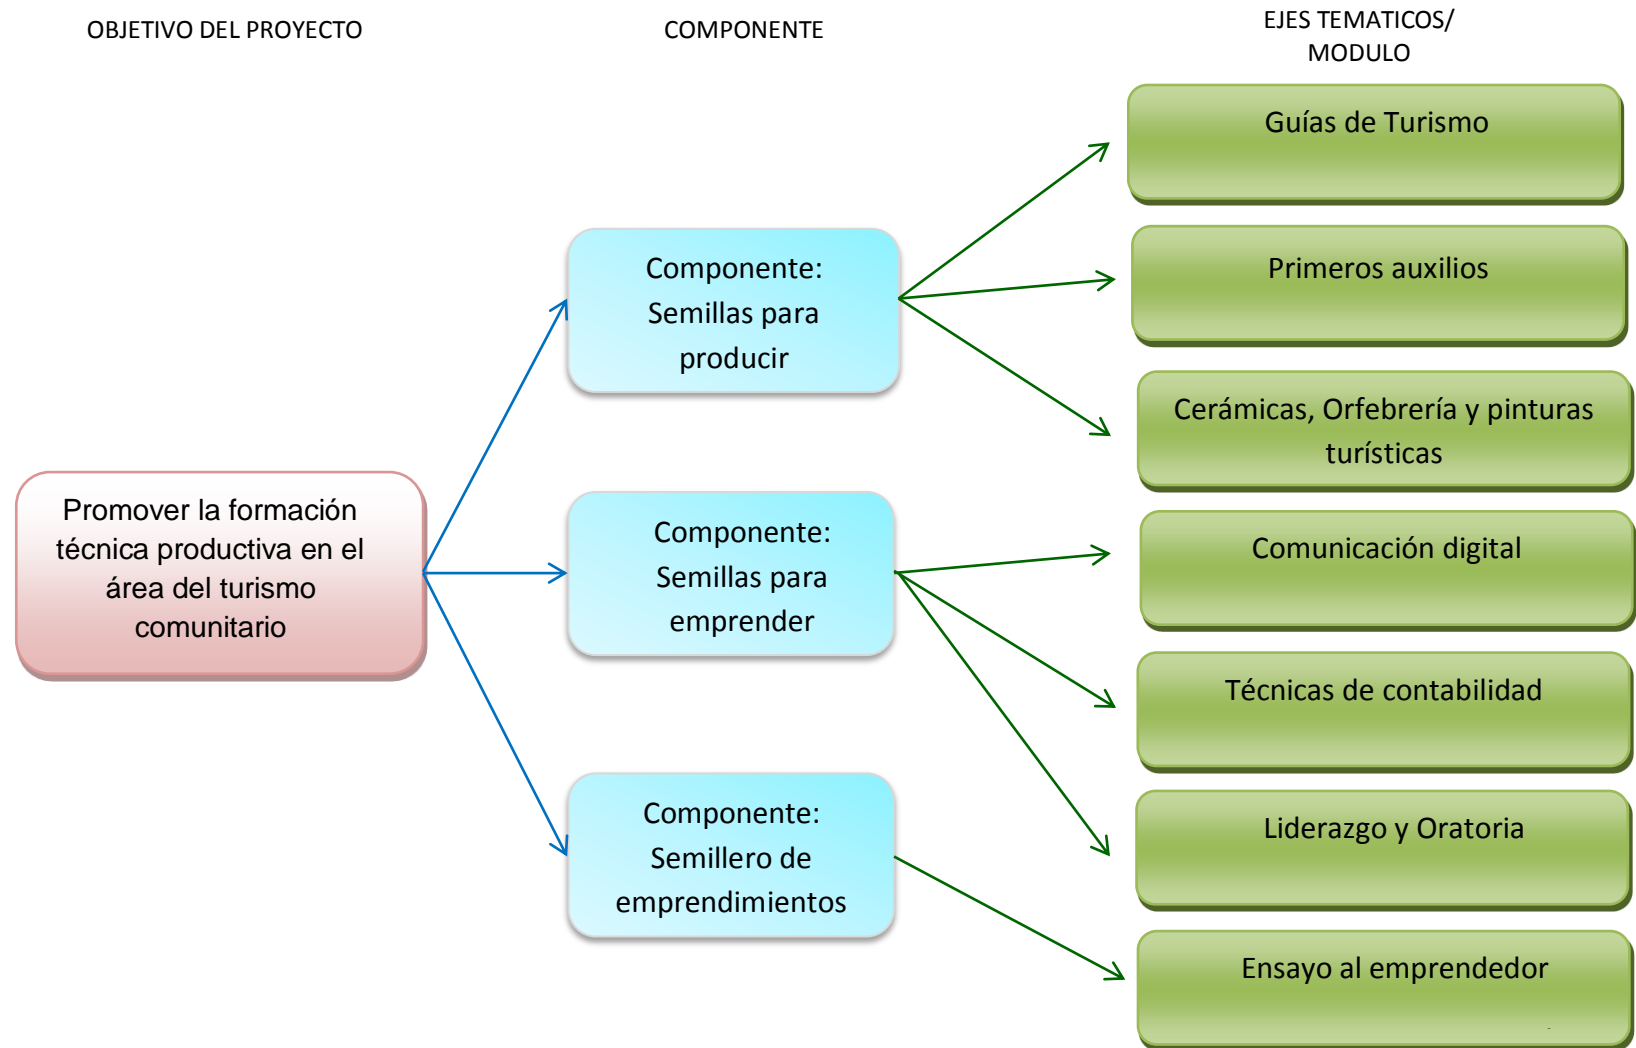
OBJETIVO DEL PROYECTO

COMPONENTE

EJES TEMATICOS/ MODULO

Promover la formación técnica productiva en el área del turismo comunitario

Componente: Semillas para producir

Componente: Semillas para emprender

Componente: Semillero de emprendimientos

Guías de Turismo

Primeros auxilios

Cerámicas, Orfebrería y pinturas turísticas

Comunicación digital

Técnicas de contabilidad

Liderazgo y Oratoria

Ensayo al emprendedor